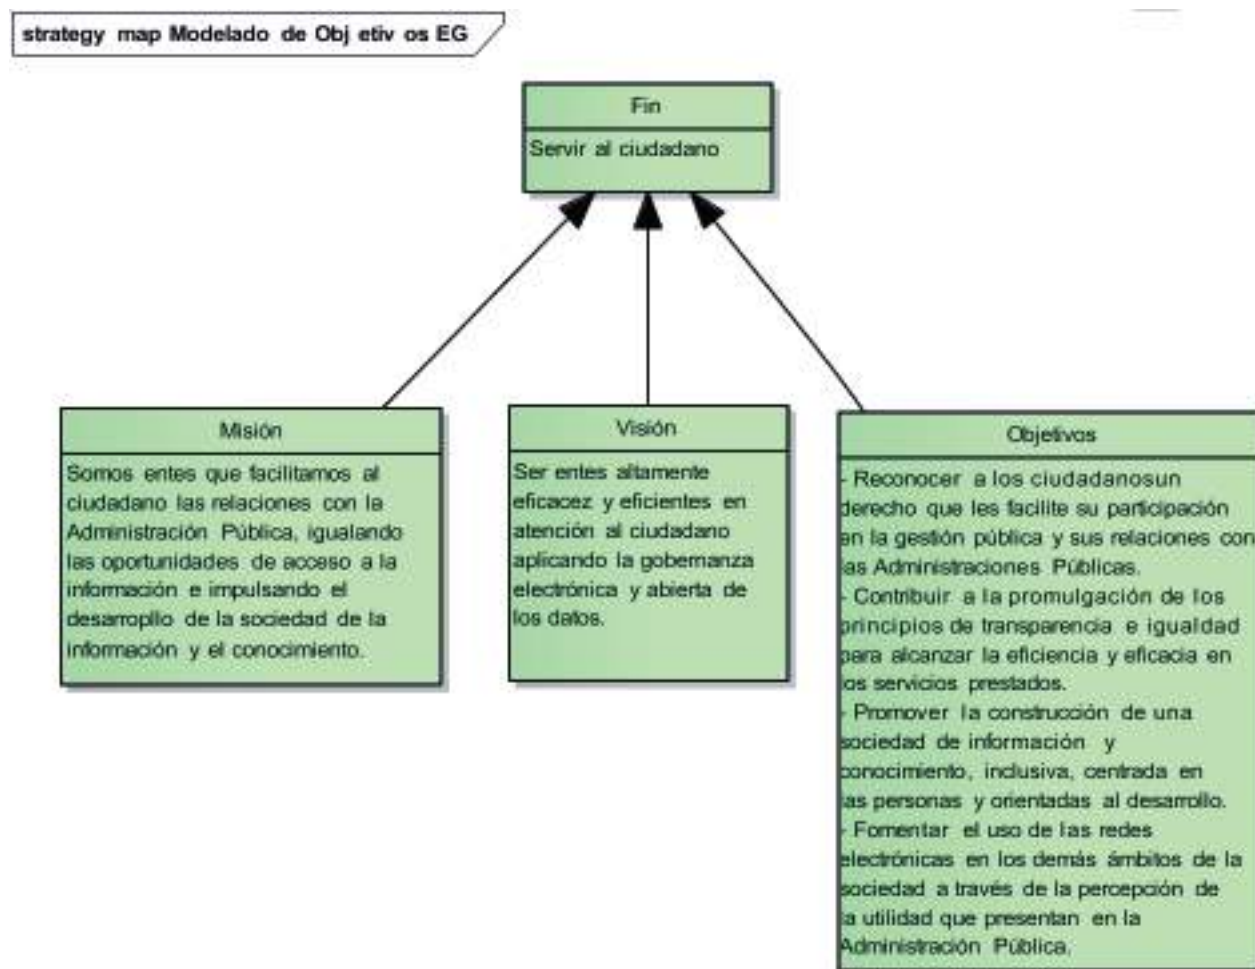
strategy map Modelado de Obj etiv os EG

Fin

Servir al ciudadano

Misión

Somos entes que facilitamos al ciudadano las relaciones con la Administración Pública, igualando las oportunidades de acceso a la información e impulsando el desarroplio de la sociedad de la información y el conocimiento.

Visión

Ser entes altamente eficacez y eficientes en atención al ciudadano aplicando la gobernanza electrónica y abierta de los datos.

Objetivos

- Reconocer a los ciudadanosun derecho que les facilite su participación en la gestión pública y sus relaciones con las Administraciones Públicas.
- Contribuir a la promulgación de los principios de transparencia e igualdad para alcanzar la eficiencia y eficacia en los servicios prestados.
- Promover la construcción de una sociedad de información y conocimiento, inclusiva, centrada en las personas y orientadas al desarrollo.
- Fomentar el uso de las redes electrónicas en los demás ámbitos de la sociedad a través de la percepción de la utilidad que presentan en la Administración Pública.